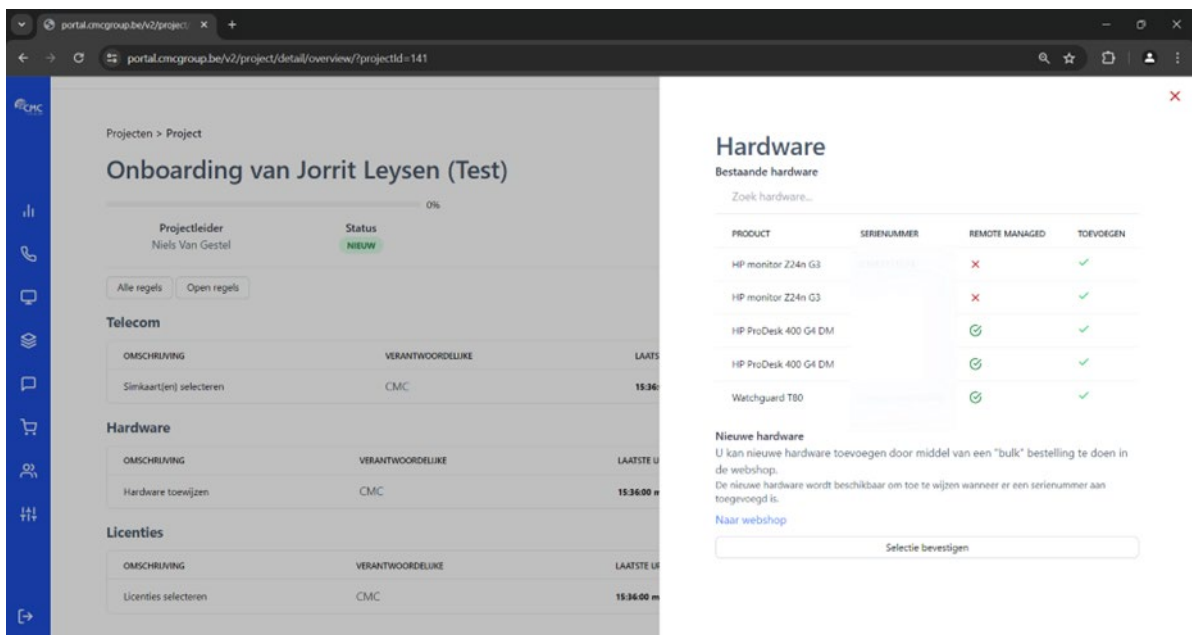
portal.cmcgroup.be/v2/project/

portal.cmcgroup.be/v2/project/detail/overview/?projectId=141

CMC

Projecten > Project

Onboarding van Jorrit Leysen (Test)

0%

Projectleider
Niels Van Gestel

Status
NIEUW

Alle regels | Open regels

Telecom

| OMSCHRIJVING | VERANTWOORDELIJKE | LAATS |
|---|---|---|
| Simkaart(en) selecteren | CMC | 15:36: |

Hardware

| OMSCHRIJVING | VERANTWOORDELIJKE | LAATSTE U |
|---|---|---|
| Hardware toewijzen | CMC | 15:36:00 n |

Licenties

| OMSCHRIJVING | VERANTWOORDELIJKE | LAATSTE U |
|---|---|---|
| Licenties selecteren | CMC | 15:36:00 m |

Hardware

Bestaande hardware

Zoek hardware...

| PRODUCT | SERIENUMMER | REMOTE MANAGED | TOEVOEGEN |
|---|---|---|---|
| HP monitor Z24n G3 | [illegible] | × | ✓ |
| HP monitor Z24n G3 | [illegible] | × | ✓ |
| HP ProDesk 400 G4 DM | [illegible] | ✓ | ✓ |
| HP ProDesk 400 G4 DM | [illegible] | ✓ | ✓ |
| Watchguard T80 | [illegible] | ✓ | ✓ |

Nieuwe hardware

U kan nieuwe hardware toevoegen door middel van een "bulk" bestelling te doen in de webshop.

De nieuwe hardware wordt beschikbaar om toe te wijzen wanneer er een serienummer aan toegevoegd is.

Naar webshop

Selectie bevestigen